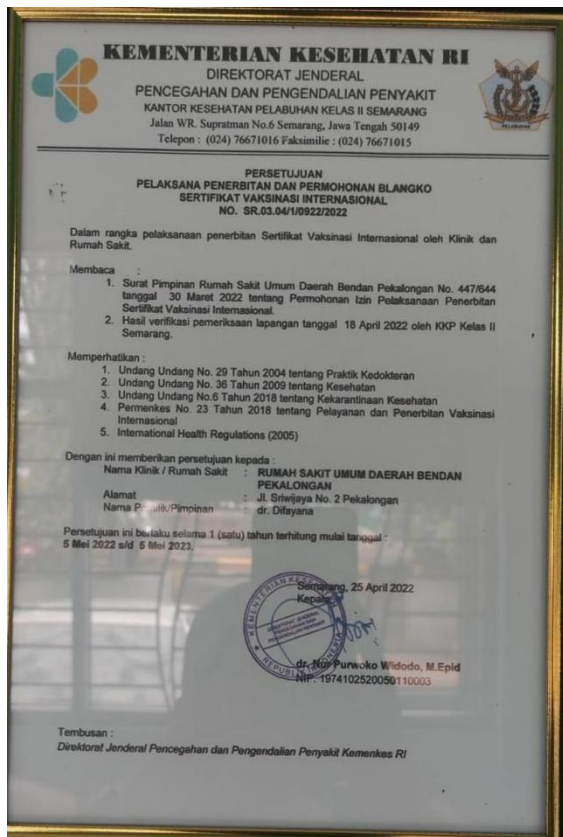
KEMENTERIAN KESEHATAN RI
DIREKTORAT JENDERAL
PENCEGAHAN DAN PENGENDALIAN PENYAKIT
KANTOR KESEHATAN PELABUHAN KELAS II SEMARANG
Jalan WR. Supratman No.6 Semarang, Jawa Tengah 50149
Telepon : (024) 76671016 Faksimilie : (024) 76671015

PERSETUJUAN
PELAKSANA PENERBITAN DAN PERMOHONAN BLANGKO
SERTIFIKAT VAKSINASI INTERNASIONAL
NO. SR.03.04/1/0922/2022

Dalam rangka pelaksanaan penerbitan Sertifikat Vaksinasi Internasional oleh Klinik dan Rumah Sakit.

Membaca :
1. Surat Pimpinan Rumah Sakit Umum Daerah Bendan Pekalongan No. 447/644 tanggal 30 Maret 2022 tentang Permohonan Izin Pelaksanaan Penerbitan Sertifikat Vaksinasi Internasional.
2. Hasil verifikasi pemeriksaan lapangan tanggal 18 April 2022 oleh KKP Kelas II Semarang.

Memperhatikan :
1. Undang Undang No. 29 Tahun 2004 tentang Praktik Kedokteran
2. Undang Undang No. 36 Tahun 2009 tentang Kesehatan
3. Undang Undang No.6 Tahun 2018 tentang Kekarantinaan Kesehatan
4. Permenkes No. 23 Tahun 2018 tentang Pelayanan dan Penerbitan Vaksinasi Internasional
5. International Health Regulations (2005)

Dengan ini memberikan persetujuan kepada :
Nama Klinik / Rumah Sakit : RUMAH SAKIT UMUM DAERAH BENDAN PEKALONGAN
Alamat : Jl. Sriwijaya No. 2 Pekalongan
Nama P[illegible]ilik/Pimpinan : dr. Difayana

Persetujuan ini berlaku selama 1 (satu) tahun terhitung mulai tanggal : 5 Mei 2022 s/d 5 Mei 2023.

Semarang, 25 April 2022
Kepala

KEMENTERIAN KESEHATAN REPUBLIK INDONESIA

dr. Nur Purwoko Widodo, M.Epid
NIP. 197410252005011003

Tembusan :
Direktorat Jenderal Pencegahan dan Pengendalian Penyakit Kemenkes RI